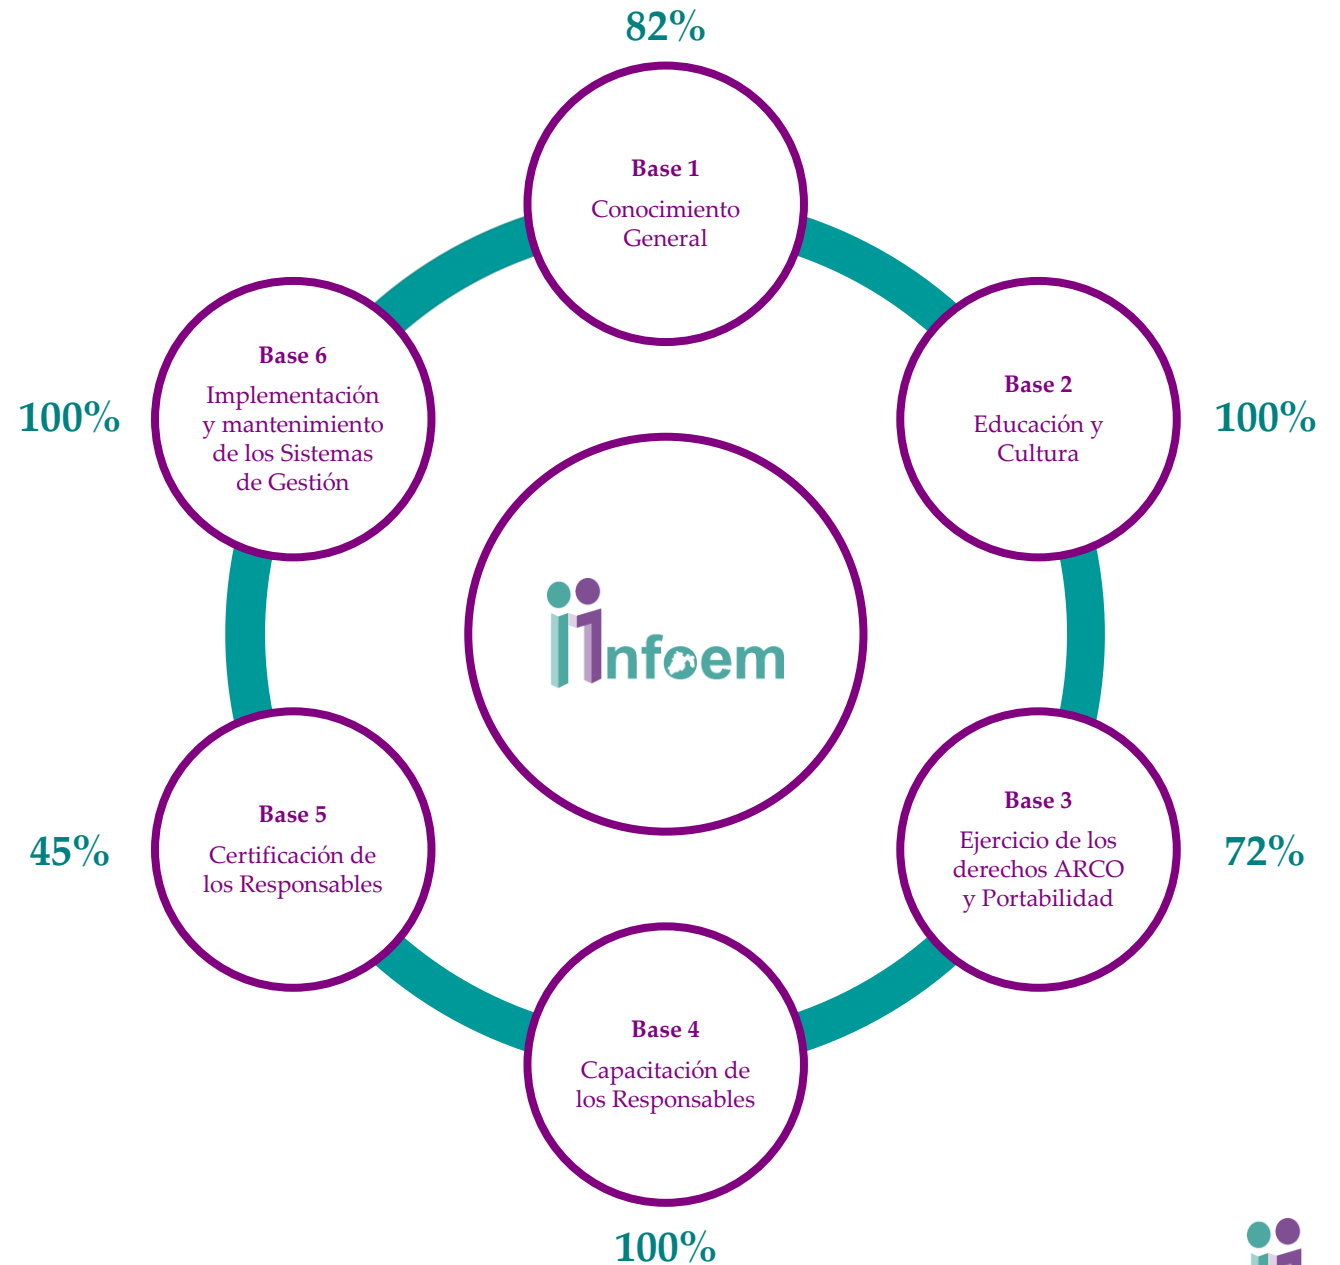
82%

Base 1
Conocimiento General

Base 2
Educación y Cultura

100%

Base 3
Ejercicio de los derechos ARCO y Portabilidad

72%

Base 4
Capacitación de los Responsables

100%

Base 5
Certificación de los Responsables

45%

Base 6
Implementación y mantenimiento de los Sistemas de Gestión

100%

infoem